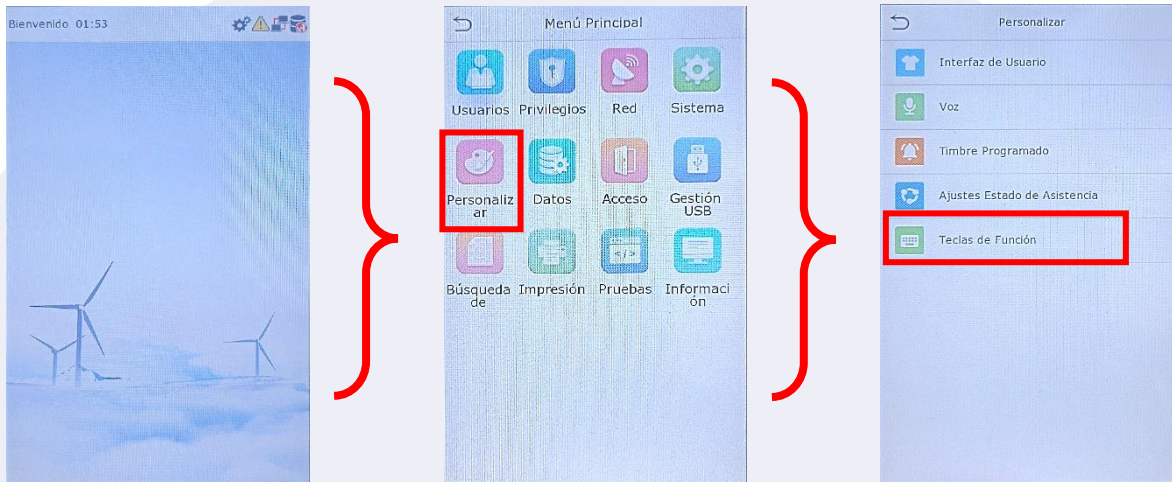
Bienvenido 01:53

Menú Principal

Usuarios
Privilegios
Red
Sistema
Personalizar
Datos
Acceso
Gestión USB
Búsqueda de
Impresión
Pruebas
Información

Personalizar

Interfaz de Usuario
Voz
Timbre Programado
Ajustes Estado de Asistencia
Teclas de Función